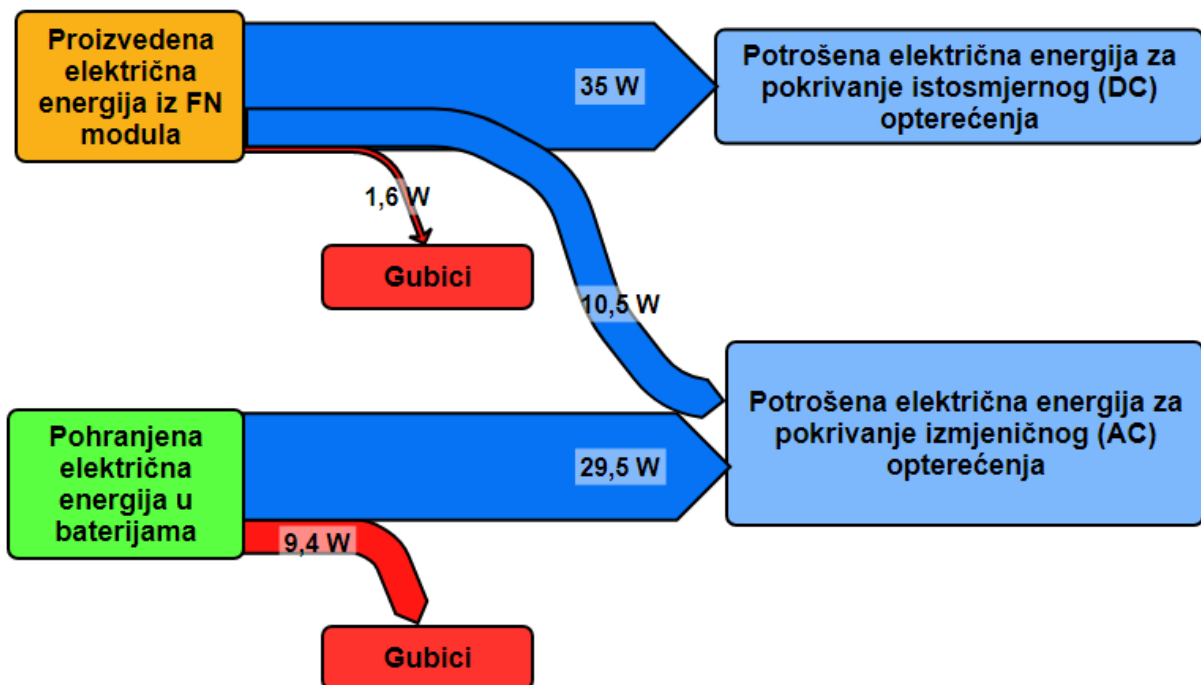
Proizvedena električna energija iz FN modula

35 W

Potrošena električna energija za pokrivanje istosmjernog (DC) opterećenja

1,6 W

Gubici

10,5 W

Potrošena električna energija za pokrivanje izmjeničnog (AC) opterećenja

Pohranjena električna energija u baterijama

29,5 W

9,4 W

Gubici